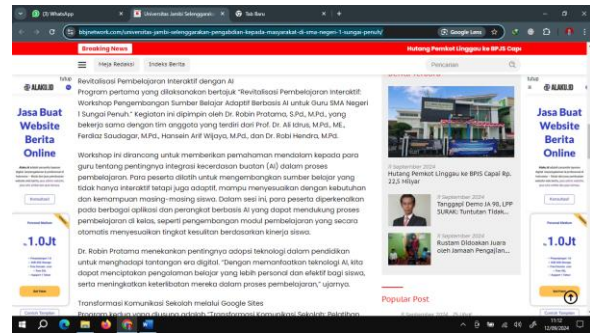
(3) WhatsApp
Universitas Jambi Selenggarak
Tab Baru
bbjnetwork.com/universitas-jambi-selenggarakan-pengabdian-kepada-masyarakat-di-sma-negeri-1-sungai-penuh/
Google Lens

Breaking News
Hutang Pemkot Linggau ke BPJS Cap

Meja Redaksi
Indeks Berita
Pencarian

ALAKOLID
Jasa Buat Website Berita Online
Konsultasi
1.0Jt

Revitalisasi Pembelajaran Interaktif dengan AI
Program pertama yang dilaksanakan bertajuk "Revitalisasi Pembelajaran Interaktif: Workshop Pengembangan Sumber Belajar Adaptif Berbasis AI untuk Guru SMA Negeri 1 Sungai Penuh." Kegiatan ini dipimpin oleh Dr. Robin Protama, S.Pd., M.Pd., yang bekerja sama dengan tim pengabdi lain dari Prof. Dr. Ali Idrus, M.Pd., ME., Ferdiaz Saudagar, M.Pd., Hansein Arif Wijaya, M.Pd., dan Dr. Robi Hendra, M.Pd.

Workshop ini dirancang untuk memberikan pemahaman mendalam kepada para guru tentang pentingnya integrasi kecerdasan buatan (AI) dalam proses pembelajaran. Para peserta diajak untuk mengembangkan sumber belajar yang tidak hanya interaktif tetapi juga adaptif, mampu menyesuaikan dengan kebutuhan dan kemampuan masing-masing siswa. Dalam sesi ini, para peserta diperkenalkan pada berbagai aplikasi dan perangkat berbasis AI yang dapat mendukung proses pembelajaran di kelas, seperti pengembangan modul pembelajaran yang secara otomatis menyesuaikan tingkat kesulitan berdasarkan kinerja siswa.

Dr. Robin Protama menekankan pentingnya adopsi teknologi dalam pendidikan untuk menghadapi tantangan era digital. "Dengan memanfaatkan teknologi AI, kita dapat menciptakan pengalaman belajar yang lebih personal dan efektif bagi siswa, serta meningkatkan keterlibatan mereka dalam proses pembelajaran," ujarnya.

Transformasi Komunikasi Sekolah melalui Google Sites

9 September 2024
Hutang Pemkot Linggau ke BPJS Capai Rp. 22,5 Miliyar

9 September 2024
Tanggapi Demo JA 98, LPP SURAK: Tuntutan Tidak...

9 September 2024
Rustam Didoakan Juara oleh Jamaah Pengajian...

Popular Post

ALAKOLID
Jasa Buat Website Berita Online
Konsultasi
1.0Jt

11:12
12/09/2024